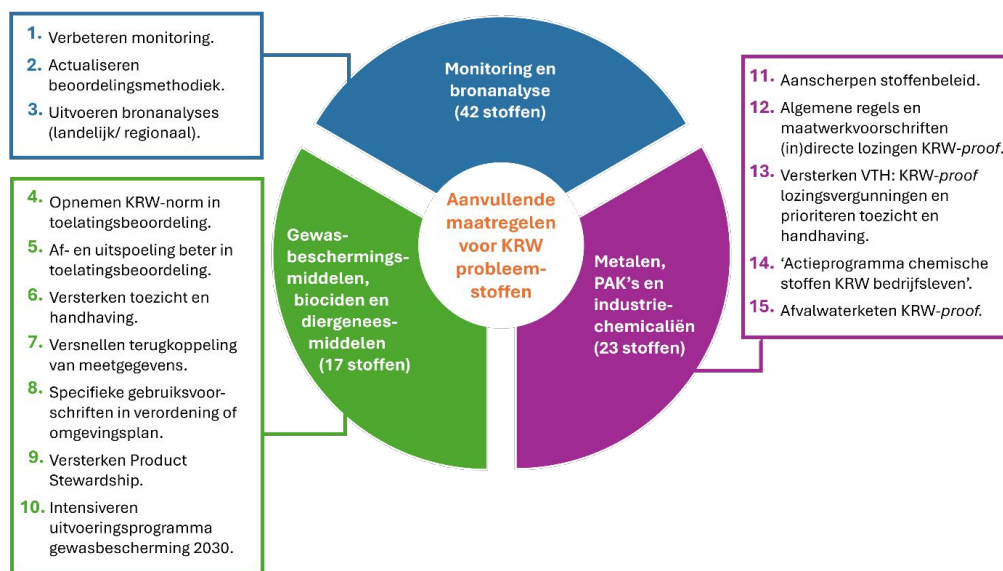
1. Verbeteren monitoring.

2. Actualiseren beoordelingsmethodiek.

3. Uitvoeren bronanalyses (landelijk/ regionaal).

Monitoring en bronanalyse (42 stoffen)

Aanvullende maatregelen voor KRW probleemstoffen

Gewasbeschermingsmiddelen, biociden en diergeneesmiddelen (17 stoffen)

Metalen, PAK's en industriechemicaliën (23 stoffen)

4. Opnemen KRW-norm in toelatingsbeoordeling.

5. Af- en uitspoeling beter in toelatingsbeoordeling.

6. Versterken toezicht en handhaving.

7. Versnellen terugkoppeling van meetgegevens.

8. Specifieke gebruiksvoorschriften in verordening of omgevingsplan.

9. Versterken Product Stewardship.

10. Intensiveren uitvoeringsprogramma gewasbescherming 2030.

11. Aanscherpen stoffenbeleid.

12. Algemene regels en maatwerkvoorschriften (in)directe lozingen KRW-proof.

13. Versterken VTH: KRW-proof lozingsvergunningen en prioriteren toezicht en handhaving.

14. 'Actieprogramma chemische stoffen KRW bedrijfsleven'.

15. Afvalwaterketen KRW-proof.